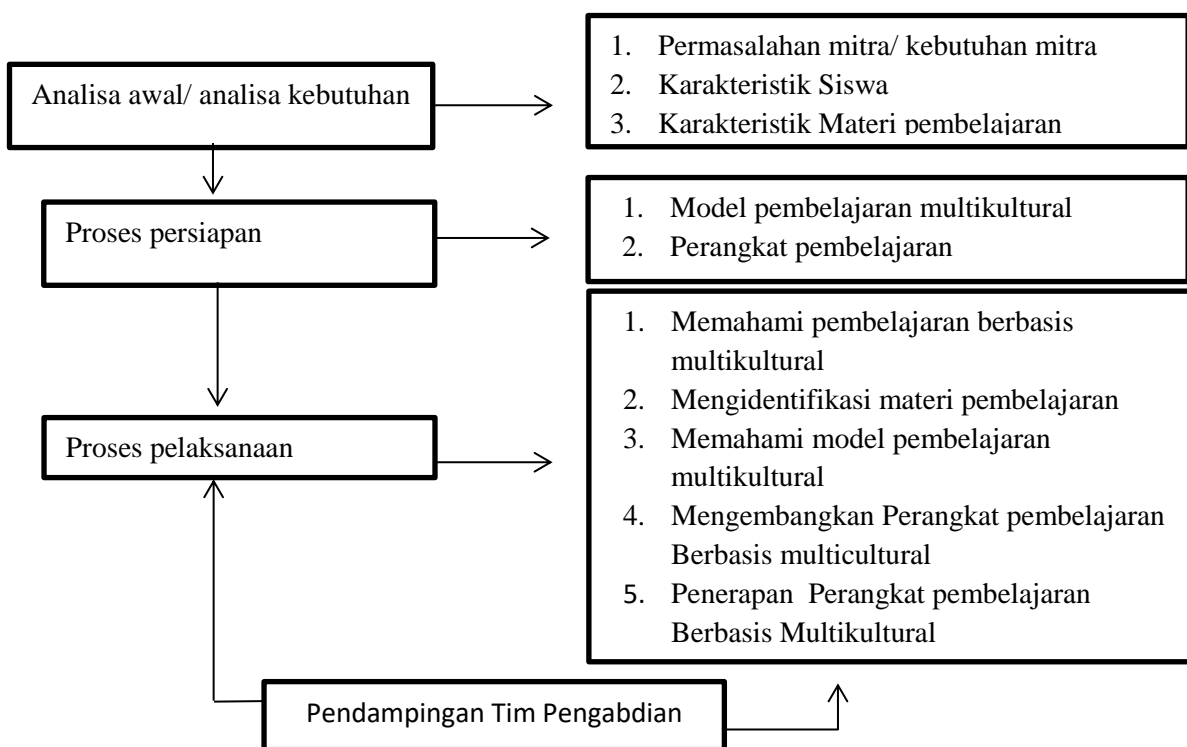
Analisa awal/ analisa kebutuhan

1. Permasalahan mitra/ kebutuhan mitra
2. Karakteristik Siswa
3. Karakteristik Materi pembelajaran

Proses persiapan

1. Model pembelajaran multikultural
2. Perangkat pembelajaran

Proses pelaksanaan

1. Memahami pembelajaran berbasis multikultural
2. Mengidentifikasi materi pembelajaran
3. Memahami model pembelajaran multikultural
4. Mengembangkan Perangkat pembelajaran Berbasis multicultural
5. Penerapan Perangkat pembelajaran Berbasis Multikultural

Pendampingan Tim Pengabdian